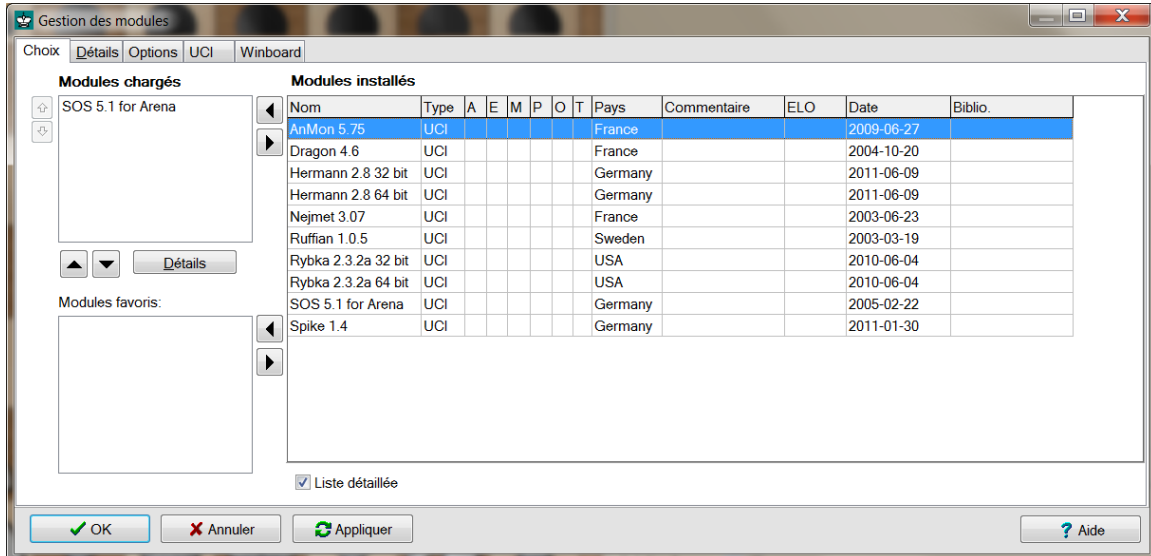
Gestion des modules

Choix | Détails | Options | UCI | Winboard

Modules chargés

SOS 5.1 for Arena

Détails

Modules favoris:

Modules installés

| Nom | Type | A | E | M | P | O | T | Pays | Commentaire | ELO | Date | Biblio. |
|---|---|---|---|---|---|---|---|---|---|---|---|---|
| AnMon 5.75 | UCI | | | | | | | France | | | 2009-06-27 | |
| Dragon 4.6 | UCI | | | | | | | France | | | 2004-10-20 | |
| Hermann 2.8 32 bit | UCI | | | | | | | Germany | | | 2011-06-09 | |
| Hermann 2.8 64 bit | UCI | | | | | | | Germany | | | 2011-06-09 | |
| Nejmet 3.07 | UCI | | | | | | | France | | | 2003-06-23 | |
| Ruffian 1.0.5 | UCI | | | | | | | Sweden | | | 2003-03-19 | |
| Rybka 2.3.2a 32 bit | UCI | | | | | | | USA | | | 2010-06-04 | |
| Rybka 2.3.2a 64 bit | UCI | | | | | | | USA | | | 2010-06-04 | |
| SOS 5.1 for Arena | UCI | | | | | | | Germany | | | 2005-02-22 | |
| Spike 1.4 | UCI | | | | | | | Germany | | | 2011-01-30 | |

Liste détaillée

OK | Annuler | Appliquer | Aide